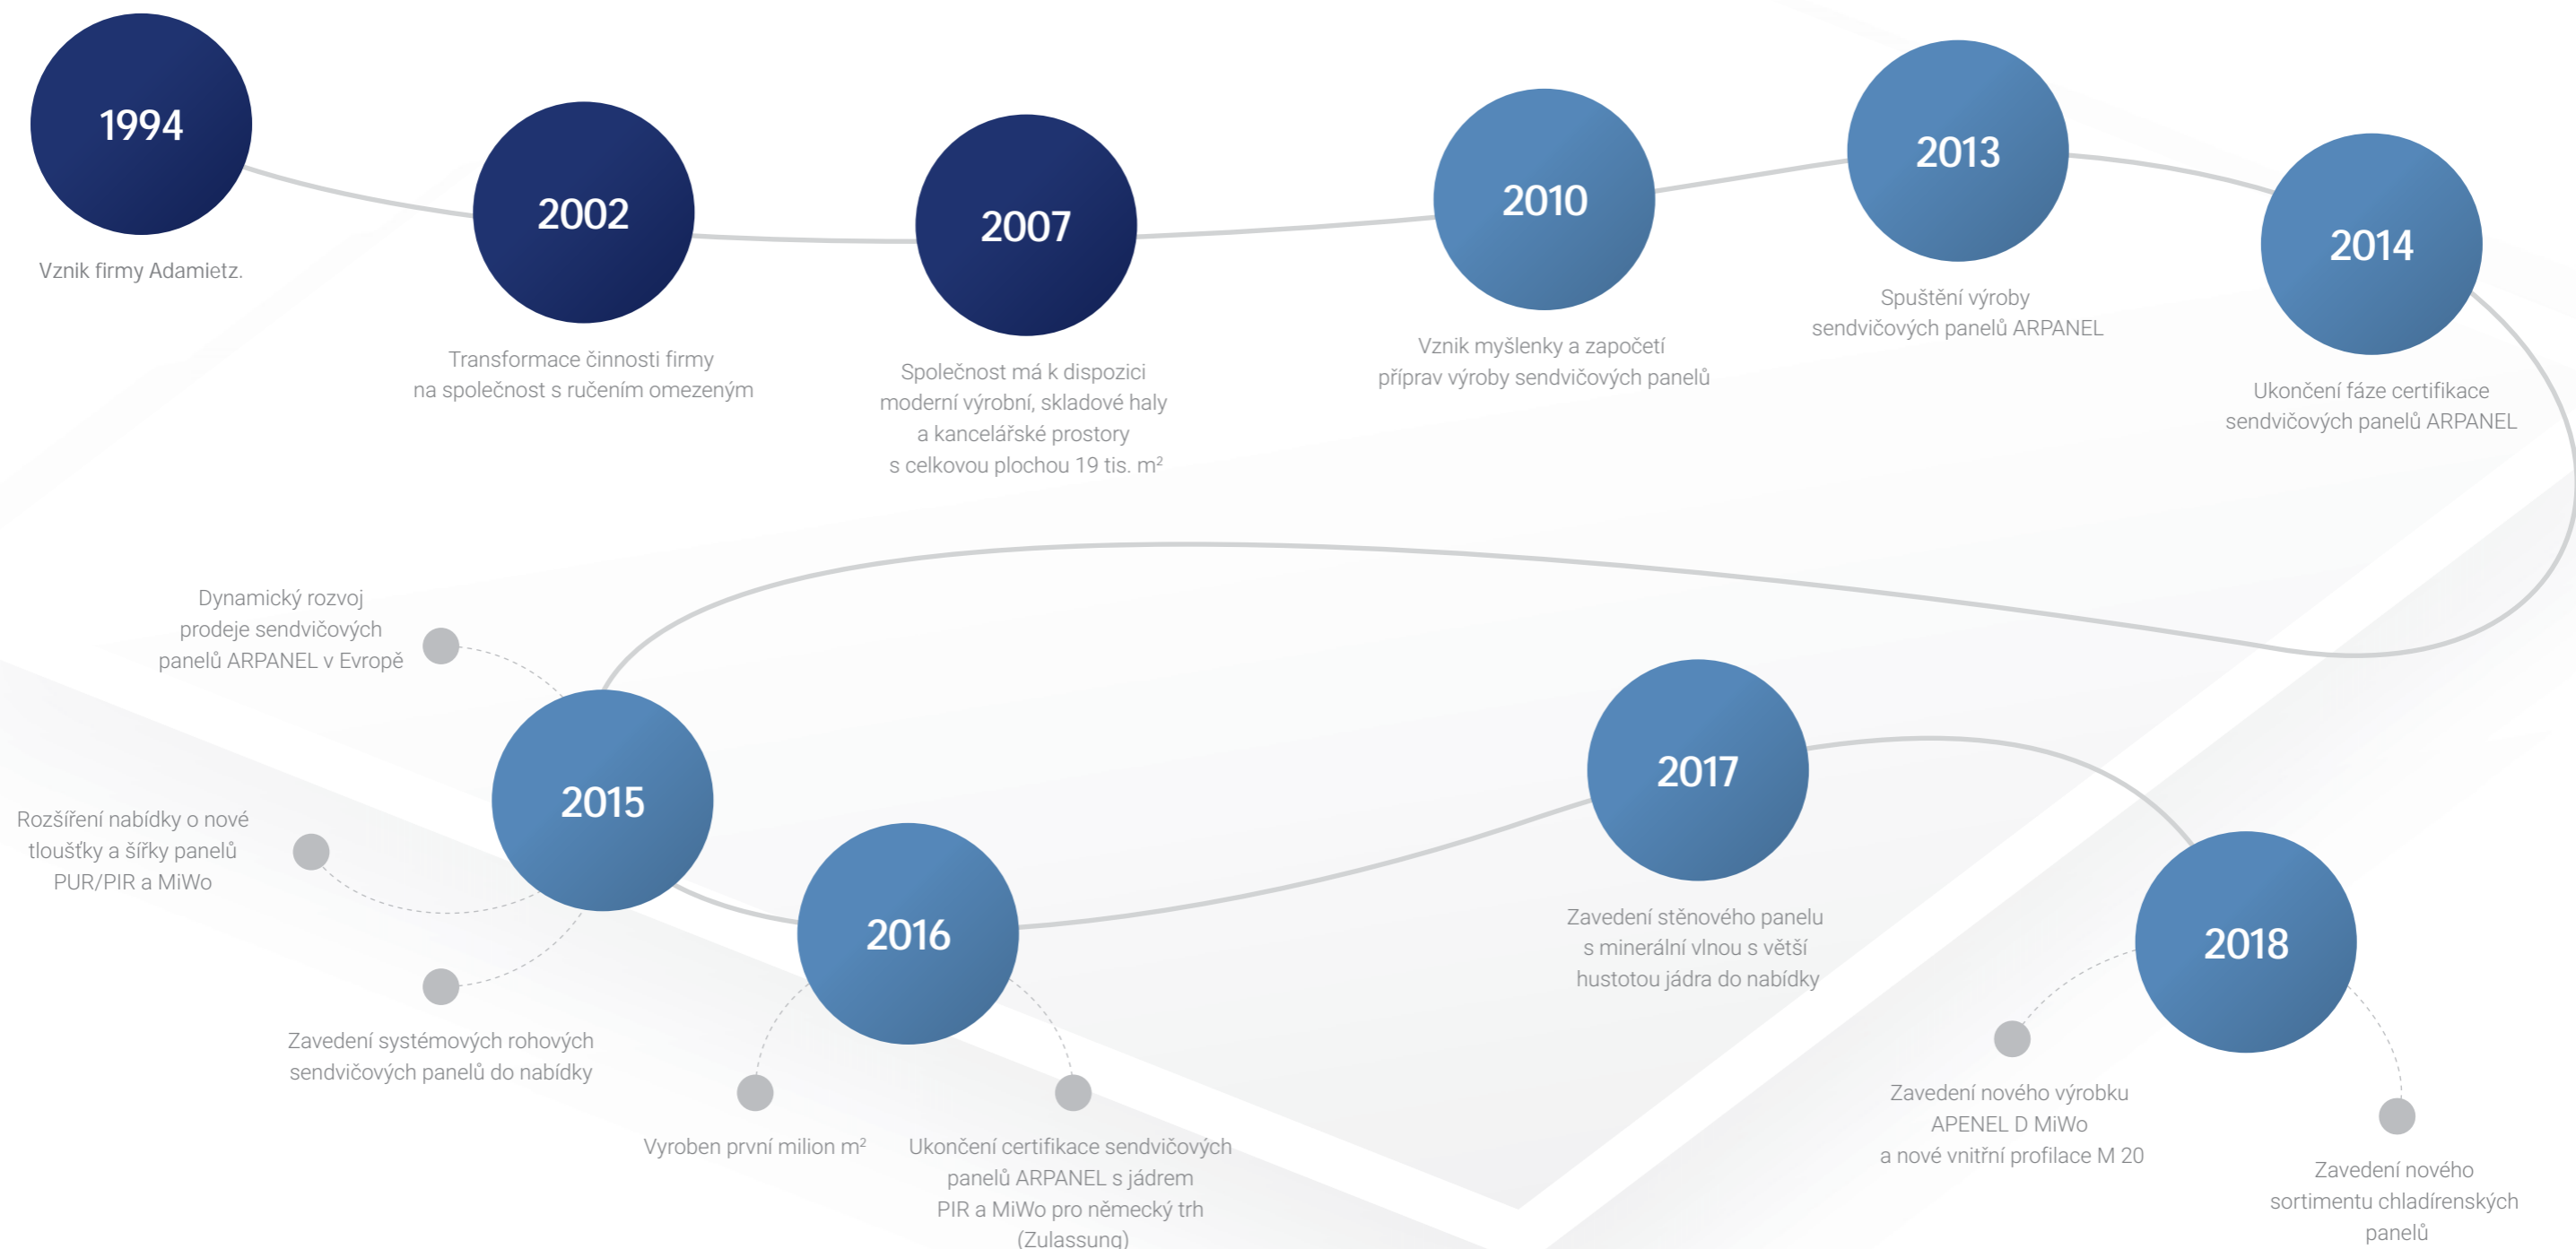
1994

Vznik firmy Adamietz.

2002

Transformace činnosti firmy na společnost s ručením omezeným

2007

Společnost má k dispozici moderní výrobní, skladové haly a kancelářské prostory s celkovou plochou 19 tis. m²

2010

Vznik myšlenky a započetí příprav výroby sendvičových panelů

2013

Spuštění výroby sendvičových panelů ARPANEL

2014

Ukončení fáze certifikace sendvičových panelů ARPANEL

Dynamický rozvoj prodeje sendvičových panelů ARPANEL v Evropě

2015

Rozšíření nabídky o nové tloušťky a šířky panelů PUR/PIR a MiWo

Zavedení systémových rohových sendvičových panelů do nabídky

2016

Vyroben první milion m²

Ukončení certifikace sendvičových panelů ARPANEL s jádrem PIR a MiWo pro německý trh (Zulassung)

2017

Zavedení stěnového panelu s minerální vlnou s větší hustotou jádra do nabídky

2018

Zavedení nového výrobku APENEL D MiWo a nové vnitřní profilace M 20

Zavedení nového sortimentu chladírenských panelů